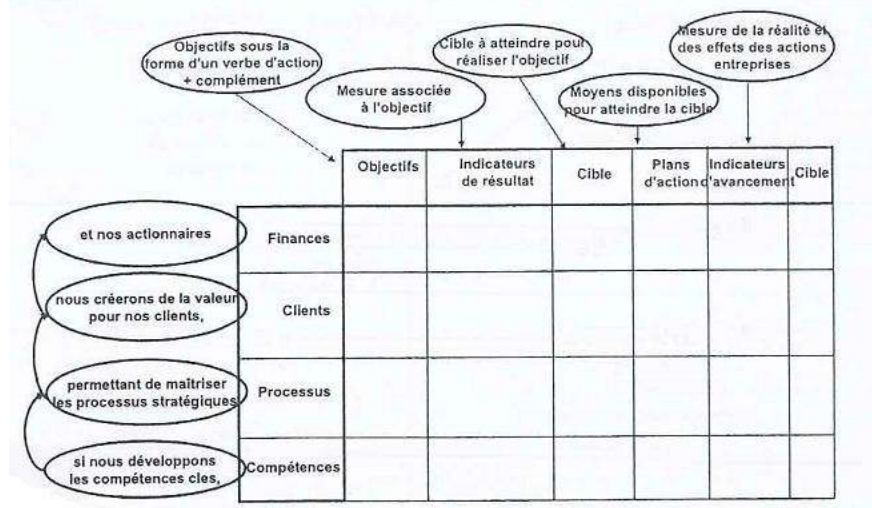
Objectifs sous la forme d'un verbe d'action + complément

Cible à atteindre pour réaliser l'objectif

Mesure de la réalité et des effets des actions entreprises

Mesure associée à l'objectif

Moyens disponibles pour atteindre la cible

| | Objectifs | Indicateurs de résultat | Cible | Plans d'action | Indicateurs d'avancement | Cible |
|---|---|---|---|---|---|---|
| Finances | | | | | | |
| Clients | | | | | | |
| Processus | | | | | | |
| Compétences | | | | | | |

et nos actionnaires

nous créerons de la valeur pour nos clients,

permettant de maitriser les processus stratégiques

si nous développons les compétences cles,